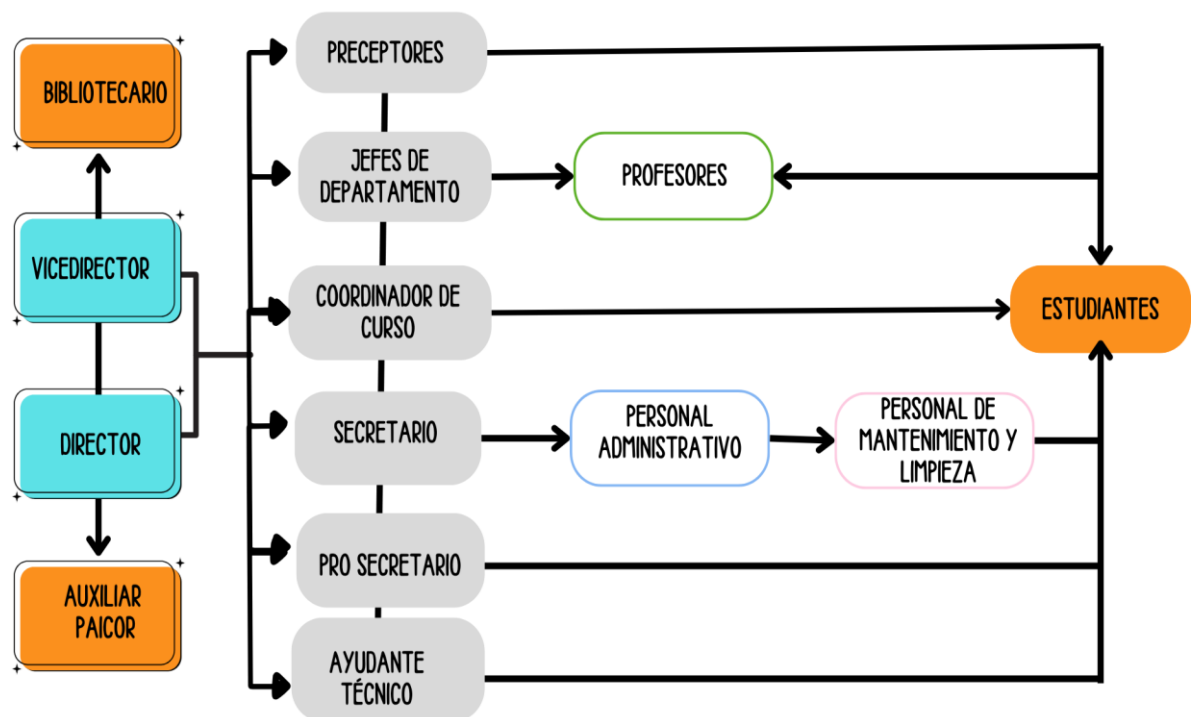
BIBLIOTECARIO

VICEDIRECTOR

DIRECTOR

AUXILIAR PAICOR

PRECEPTORES

JEFES DE DEPARTAMENTO

PROFESORES

COORDINADOR DE CURSO

ESTUDIANTES

SECRETARIO

PERSONAL ADMINISTRATIVO

PERSONAL DE MANTENIMIENTO Y LIMPIEZA

PRO SECRETARIO

AYUDANTE TÉCNICO